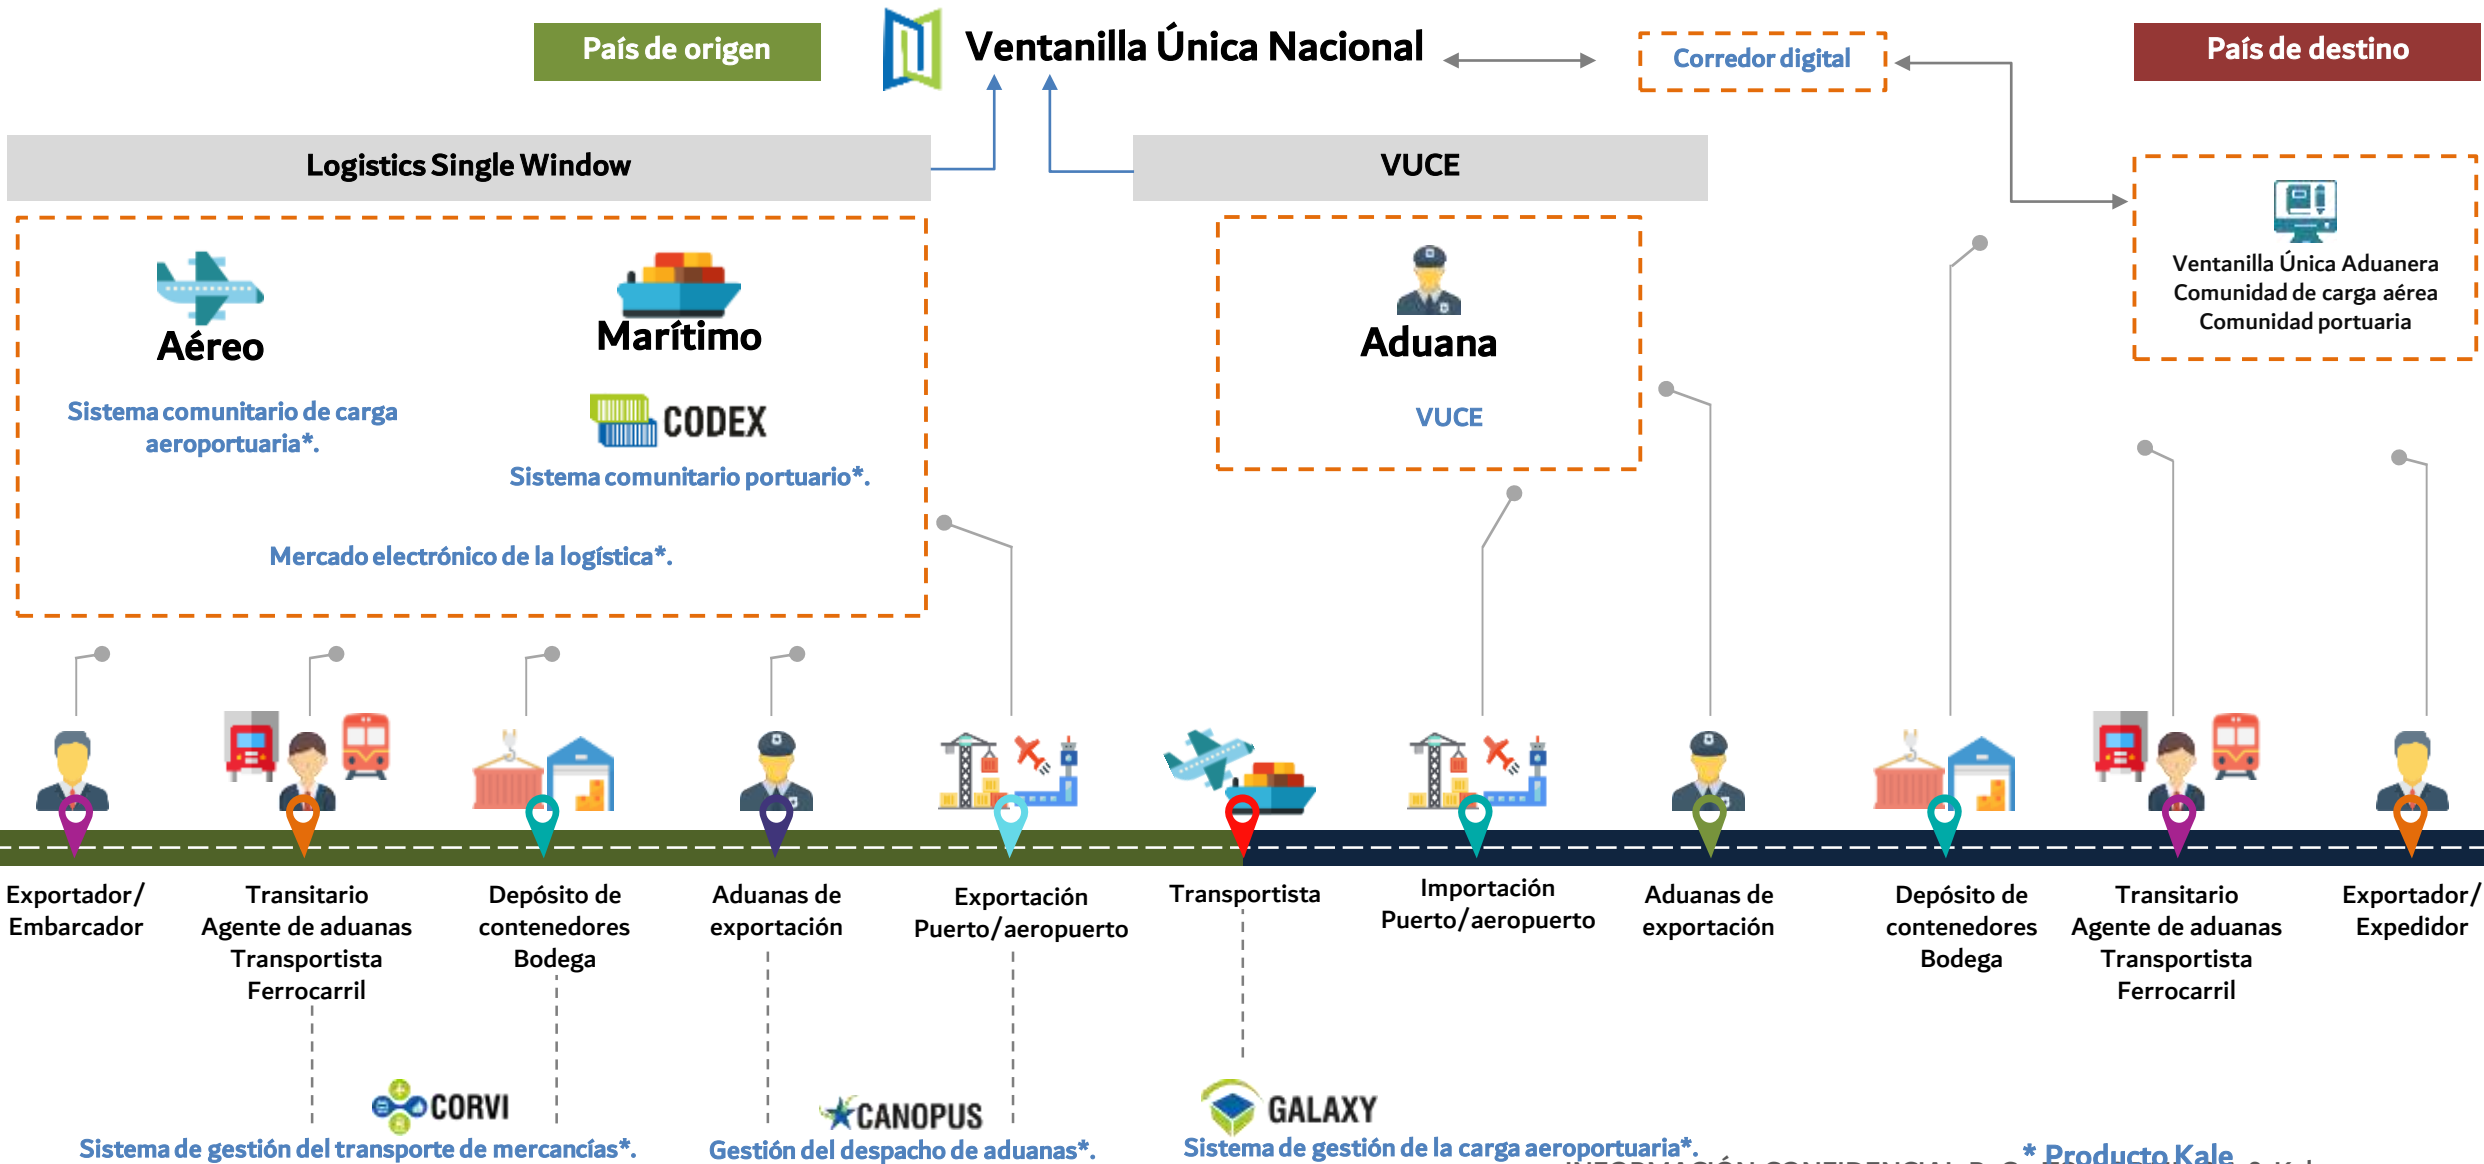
País de origen

Ventanilla Única Nacional

Corredor digital

País de destino

Logistics Single Window

VUCE

Aéreo

Marítimo

Sistema comunitario de carga aeroportuaria*.

CODEX

Sistema comunitario portuario*.

Mercado electrónico de la logística*.

Aduana

VUCE

Ventanilla Única Aduanera
Comunidad de carga aérea
Comunidad portuaria

Exportador/
Embarcador

Transitario
Agente de aduanas
Transportista
Ferrocarril

Depósito de
contenedores
Bodega

Aduanas de
exportación

Exportación
Puerto/aeropuerto

Transportista

Importación
Puerto/aeropuerto

Aduanas de
exportación

Depósito de
contenedores
Bodega

Transitario
Agente de aduanas
Transportista
Ferrocarril

Exportador/
Expedidor

CORVI

Sistema de gestión del transporte de mercancías*.

CANOPUS

Gestión del despacho de aduanas*.

GALAXY

Sistema de gestión de la carga aeroportuaria*.

* Producto Kale

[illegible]